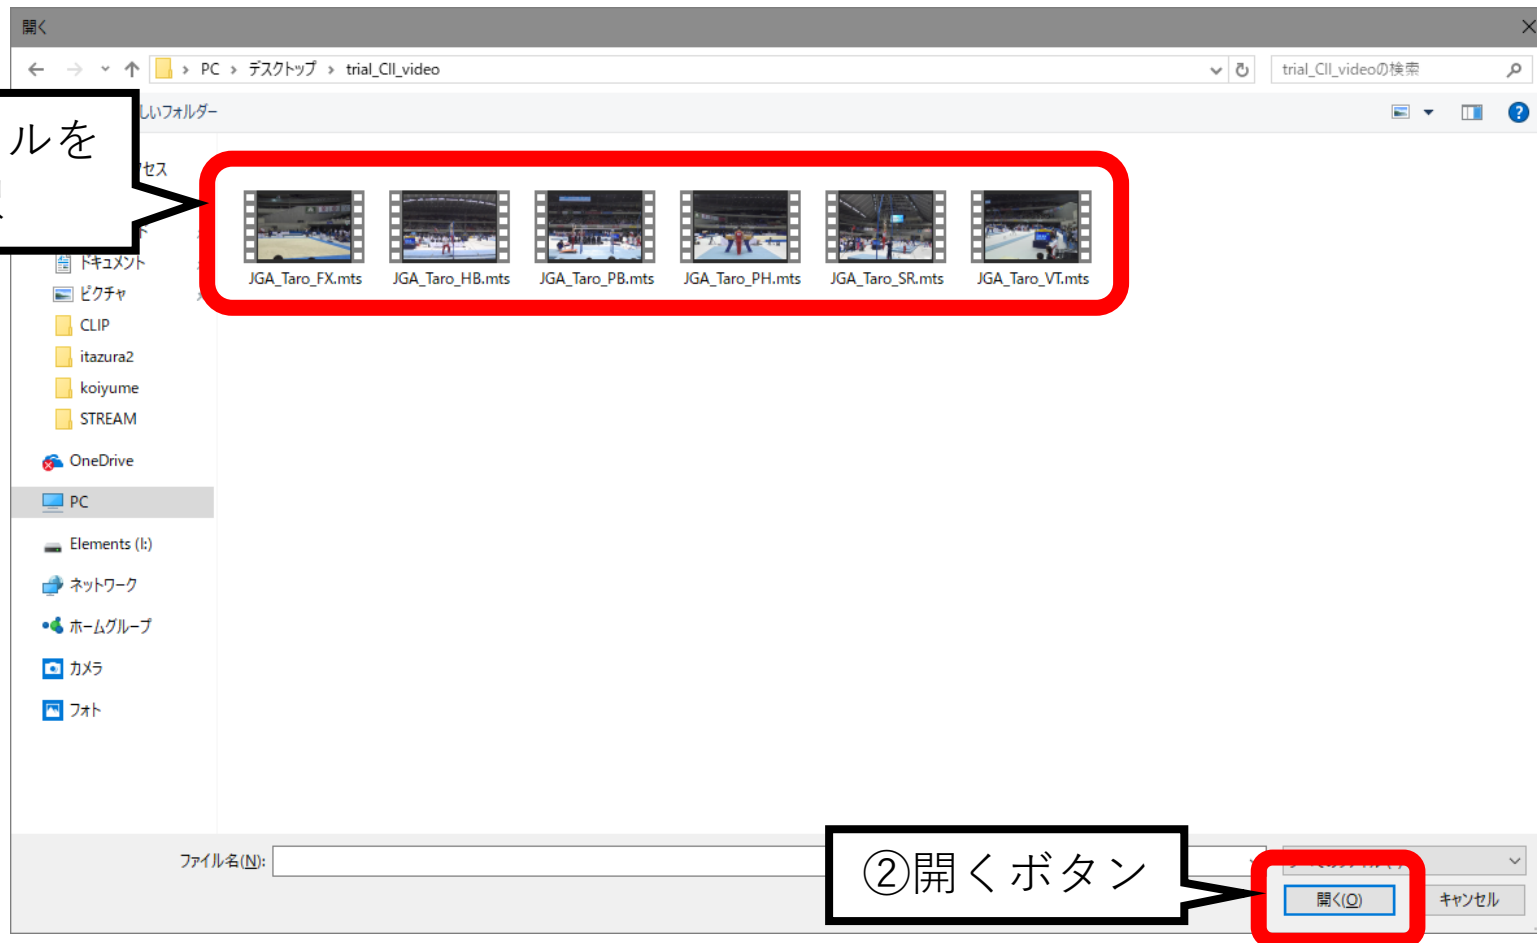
開く

PC › デスクトップ › trial_CII_video

trial_CII_videoの検索

しいフォルダー

ルを

セス

ドキュメント

ピクチャ

CLIP

itazura2

koiyume

STREAM

OneDrive

PC

Elements (I:)

ネットワーク

ホームグループ

カメラ

フォト

JGA_Taro_FX.mts

JGA_Taro_HB.mts

JGA_Taro_PB.mts

JGA_Taro_PH.mts

JGA_Taro_SR.mts

JGA_Taro_VT.mts

ファイル名(N):

②開くボタン

開く(O)

キャンセル